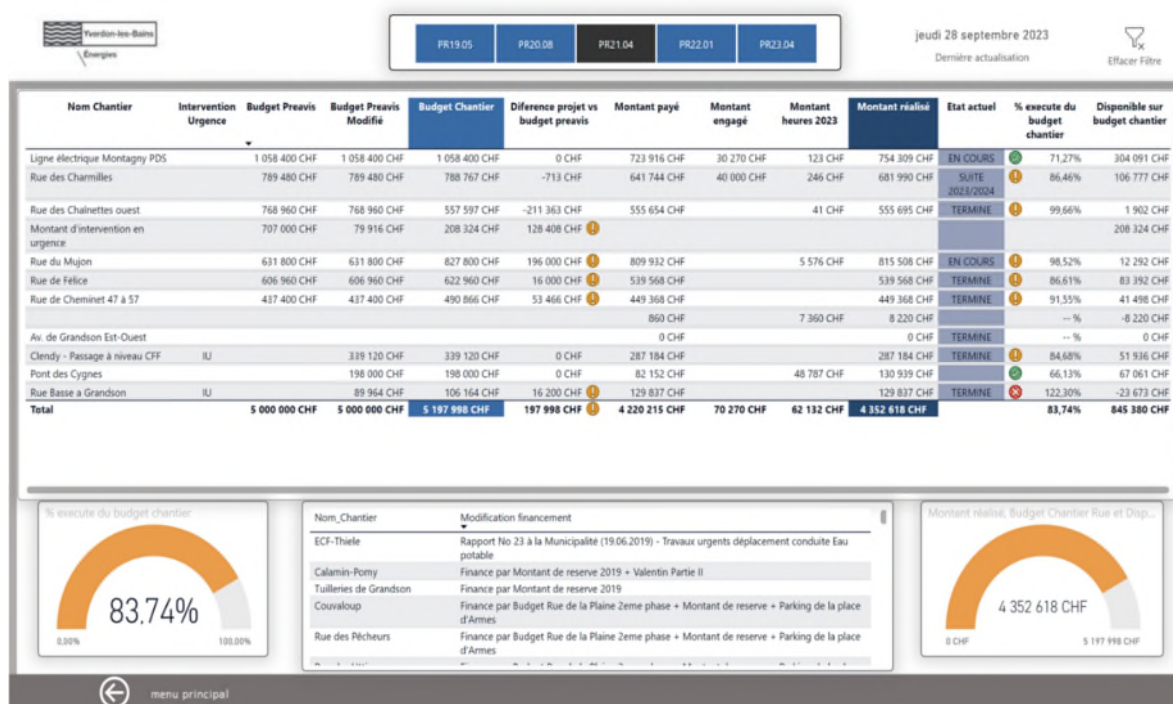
Yverdon-les-Bains
Énergies

PR19.05 PR20.08 PR21.04 PR22.01 PR23.04

jeudi 28 septembre 2023
Dernière actualisation

Effacer Filtre

| Nom Chantier | Intervention Urgence | Budget Preavis | Budget Preavis Modifié | Budget Chantier | Diference projet vs budget preavis | Montant payé | Montant engagé | Montant heures 2023 | Montant réalisé | Etat actuel | % execute du budget chantier | Disponible sur budget chantier |
|---|---|---|---|---|---|---|---|---|---|---|---|---|
| Ligne électrique Montagny PDS | | 1 058 400 CHF | 1 058 400 CHF | 1 058 400 CHF | 0 CHF | 723 916 CHF | 30 270 CHF | 123 CHF | 754 309 CHF | EN COURS | 71,27% | 304 091 CHF |
| Rue des Charmilles | | 789 480 CHF | 789 480 CHF | 788 767 CHF | -713 CHF | 641 744 CHF | 40 000 CHF | 246 CHF | 681 990 CHF | SUITE 2023/2024 | 86,46% | 106 777 CHF |
| Rue des Chalnettes ouest | | 768 960 CHF | 768 960 CHF | 557 597 CHF | -211 363 CHF | 555 654 CHF | | 41 CHF | 555 695 CHF | TERMINE | 99,66% | 1 902 CHF |
| Montant d'intervention en urgence | | 707 000 CHF | 79 916 CHF | 208 324 CHF | 128 408 CHF | | | | | | | 208 324 CHF |
| Rue du Mujon | | 631 800 CHF | 631 800 CHF | 827 800 CHF | 196 000 CHF | 809 932 CHF | | 5 576 CHF | 815 508 CHF | EN COURS | 98,52% | 12 292 CHF |
| Rue de Félice | | 606 960 CHF | 606 960 CHF | 622 960 CHF | 16 000 CHF | 539 568 CHF | | | 539 568 CHF | TERMINE | 86,61% | 83 392 CHF |
| Rue de Cheminet 47 à 57 | | 437 400 CHF | 437 400 CHF | 490 866 CHF | 53 466 CHF | 449 368 CHF | | | 449 368 CHF | TERMINE | 91,55% | 41 498 CHF |
| | | | | | | 860 CHF | | 7 360 CHF | 8 220 CHF | | -- % | -8 220 CHF |
| Av. de Grandson Est-Ouest | | | | | | 0 CHF | | | 0 CHF | TERMINE | -- % | 0 CHF |
| Clendy - Passage à niveau CFF | IU | | 339 120 CHF | 339 120 CHF | 0 CHF | 287 184 CHF | | | 287 184 CHF | TERMINE | 84,68% | 51 936 CHF |
| Pont des Cygnes | | | 198 000 CHF | 198 000 CHF | 0 CHF | 82 152 CHF | | 48 787 CHF | 130 939 CHF | | 66,13% | 67 061 CHF |
| Rue Basse a Grandson | IU | | 89 964 CHF | 106 164 CHF | 16 200 CHF | 129 837 CHF | | | 129 837 CHF | TERMINE | 122,30% | -23 673 CHF |
| Total | | 5 000 000 CHF | 5 000 000 CHF | 5 197 998 CHF | 197 998 CHF | 4 220 215 CHF | 70 270 CHF | 62 132 CHF | 4 352 618 CHF | | 83,74% | 845 380 CHF |

% execute du budget chantier
83,74%
0,00% 100,00%

| Nom_Chantier | Modification financement |
|---|---|
| ECF-Thiele | Rapport No 23 à la Municipalité (19.06.2019) - Travaux urgents déplacement conduite Eau potable |
| Calamin-Pomy | Finance par Montant de reserve 2019 + Valentin Partie II |
| Tuilleries de Grandson | Finance par Montant de reserve 2019 |
| Couvaloup | Finance par Budget Rue de la Plaine 2eme phase + Montant de reserve + Parking de la place d'Armes |
| Rue des Pêcheurs | Finance par Budget Rue de la Plaine 2eme phase + Montant de reserve + Parking de la place d'Armes |

Montant réalisé, Budget Chantier Rue et Disp...
4 352 618 CHF
0 CHF 5 197 998 CHF

menu principal